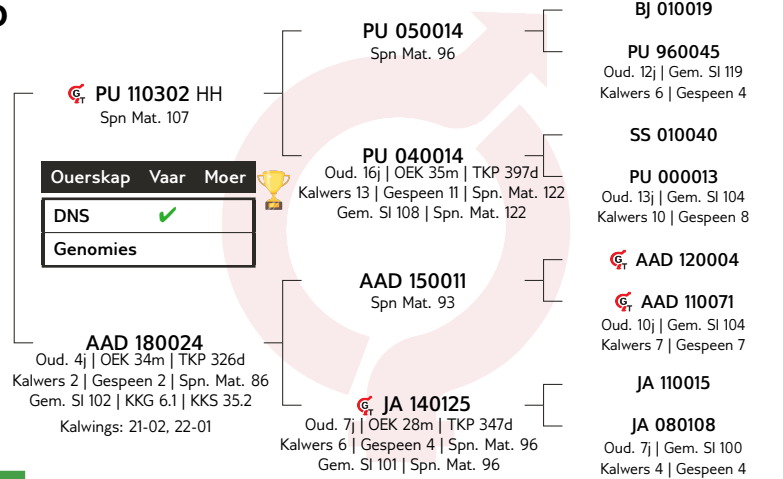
D

PU 110302 HH
Spn Mat. 107

| Ouerskap | Vaar | Moer |
|---|---|---|
| DNS | ✔ | |
| Genomies | | |

AAD 180024
Oud. 4j | OEK 34m | TKP 326d
Kalwers 2 | Gespeen 2 | Spn. Mat. 86
Gem. SI 102 | KKG 6.1 | KKS 35.2
Kalwings: 21-02, 22-01

PU 050014
Spn Mat. 96

PU 040014
Oud. 16j | OEK 35m | TKP 397d
Kalwers 13 | Gespeen 11 | Spn. Mat. 122
Gem. SI 108 | Spn. Mat. 122

AAD 150011
Spn Mat. 93

JA 140125
Oud. 7j | OEK 28m | TKP 347d
Kalwers 6 | Gespeen 4 | Spn. Mat. 96
Gem. SI 101 | Spn. Mat. 96

BJ 010019

PU 960045
Oud. 12j | Gem. SI 119
Kalwers 6 | Gespeen 4

SS 010040

PU 000013
Oud. 13j | Gem. SI 104
Kalwers 10 | Gespeen 8

AAD 120004

AAD 110071
Oud. 10j | Gem. SI 104
Kalwers 7 | Gespeen 7

JA 110015

JA 080108
Oud. 7j | Gem. SI 100
Kalwers 4 | Gespeen 4